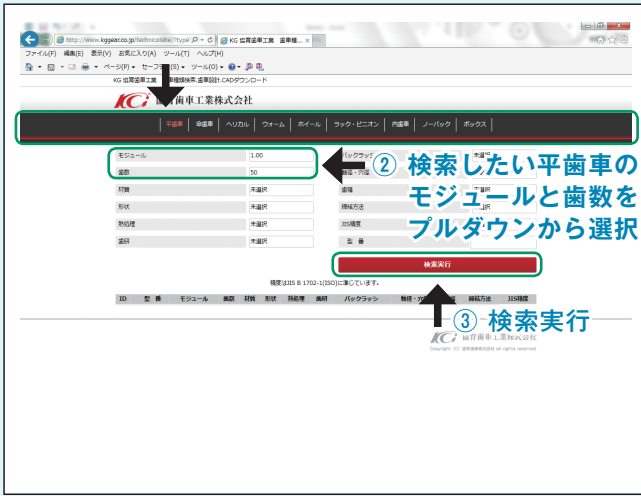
http://www.kggear.co.jp/technicalsite/?type
KG 協育歯車工業　歯車検...
ファイル(F)　編集(E)　表示(V)　お気に入り(A)　ツール(T)　ヘルプ(H)
ページ(P)　セーフティ(S)　ツール(O)
KG 協育歯車工業　歯車種類検索,歯車設計,CADダウンロード
KG 協育歯車工業株式会社
平歯車　傘歯車　ヘリカル　ウォーム　ホイール　ラック・ピニオン　内歯車　ノーバック　ボックス
| モジュール | 1.00 | バックラッシ | |
|---|---|---|---|
| 歯数 | 50 | 軸穴・穴径 | |
| 材質 | 未選択 | 歯幅 | 未選択 |
| 形状 | 未選択 | 締結方法 | 未選択 |
| 熱処理 | 未選択 | JIS精度 | |
| 歯研 | 未選択 | 型　番 | |
② 検索したい平歯車のモジュールと歯数をプルダウンから選択
検索実行
精度はJIS B 1702-1(ISO)に準じています。
| ID | 型　番 | モジュール | 歯数 | 材質 | 形状 | 熱処理 | 歯研 | バックラッシ | 軸穴・穴径 | 歯幅 | 締結方法 | JIS精度 |
|---|---|---|---|---|---|---|---|---|---|---|---|---|
③ 検索実行
協育歯車工業株式会社
Copyright (C) 協育歯車工業株式会社 all rights reserved.